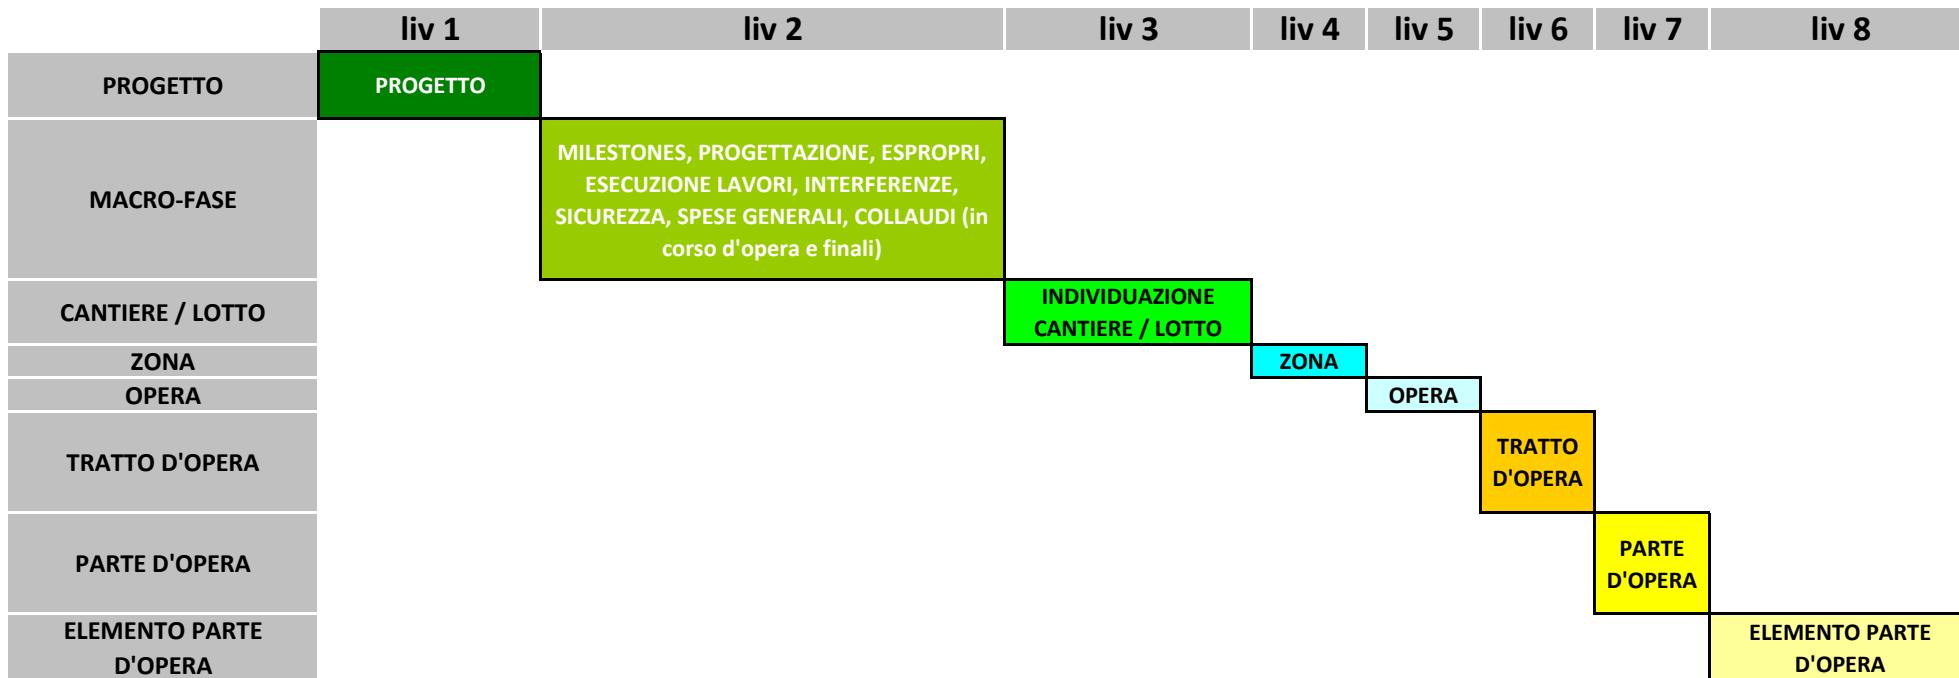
|  | liv 1 | liv 2 | liv 3 | liv 4 | liv 5 | liv 6 | liv 7 | liv 8 |
|---|---|---|---|---|---|---|---|---|
| PROGETTO | PROGETTO |  |  |  |  |  |  |  |
| MACRO-FASE |  | MILESTONES, PROGETTAZIONE, ESPROPRI, ESECUZIONE LAVORI, INTERFERENZE, SICUREZZA, SPESE GENERALI, COLLAUDI (in corso d'opera e finali) |  |  |  |  |  |  |
| CANTIERE / LOTTO |  |  | INDIVIDUAZIONE CANTIERE / LOTTO |  |  |  |  |  |
| ZONA |  |  |  | ZONA |  |  |  |  |
| OPERA |  |  |  |  | OPERA |  |  |  |
| TRATTO D'OPERA |  |  |  |  |  | TRATTO D'OPERA |  |  |
| PARTE D'OPERA |  |  |  |  |  |  | PARTE D'OPERA |  |
| ELEMENTO PARTE D'OPERA |  |  |  |  |  |  |  | ELEMENTO PARTE D'OPERA |